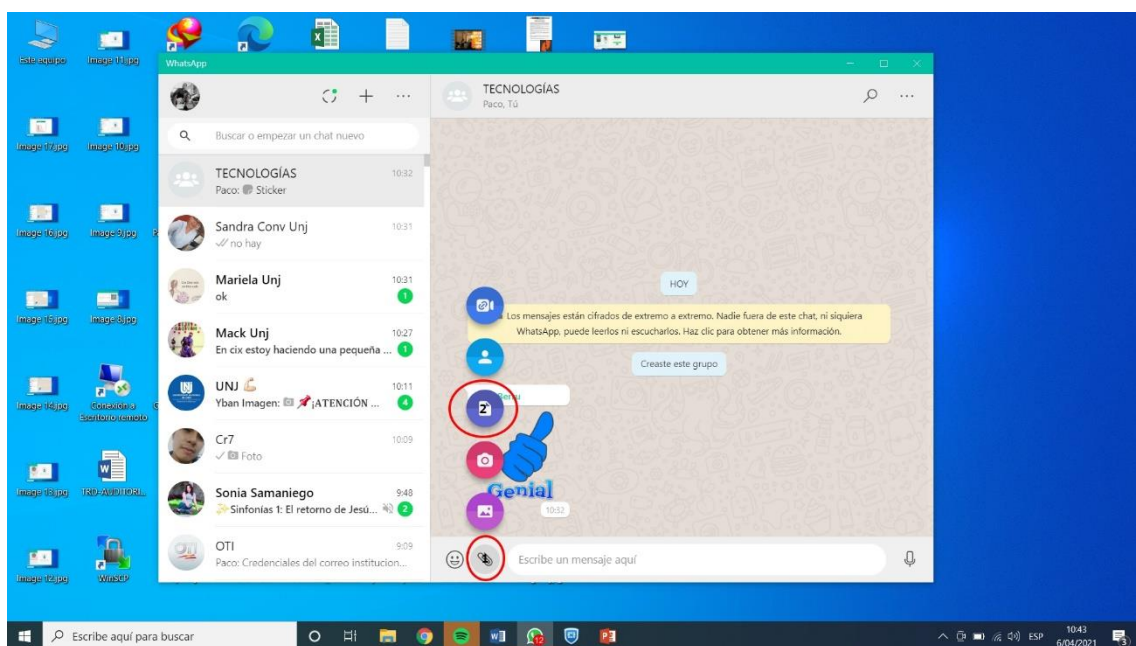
Este equipo
Image 11.jpg
Image 17.jpg
Image 10.jpg
Image 16.jpg
Image 9.jpg
Image 15.jpg
Image 8.jpg
Image 14.jpg
Conexión a Escritorio remoto
Image 13.jpg
TRD-AUDITORI...
Image 12.jpg
WinSCP

WhatsApp

Buscar o empezar un chat nuevo

TECNOLOGÍAS 10:32
Paco: Sticker

Sandra Conv Unj 10:31
no hay

Mariela Unj 10:31
ok
1

Mack Unj 10:27
En cix estoy haciendo una pequeña ...
1

UNJ 10:11
Yban Imagen: ¡ATENCIÓN ...
4

Cr7 10:09
Foto

Sonia Samaniego 9:48
Sinfonías 1: El retorno de Jesú...
2

OTI 9:09
Paco: Credenciales del correo institucion...

TECNOLOGÍAS
Paco, Tú

HOY

Los mensajes están cifrados de extremo a extremo. Nadie fuera de este chat, ni siquiera WhatsApp, puede leerlos ni escucharlos. Haz clic para obtener más información.

Creaste este grupo

Genial
10:32

Escribe un mensaje aquí

Escribe aquí para buscar

ESP 10:43 6/04/2021